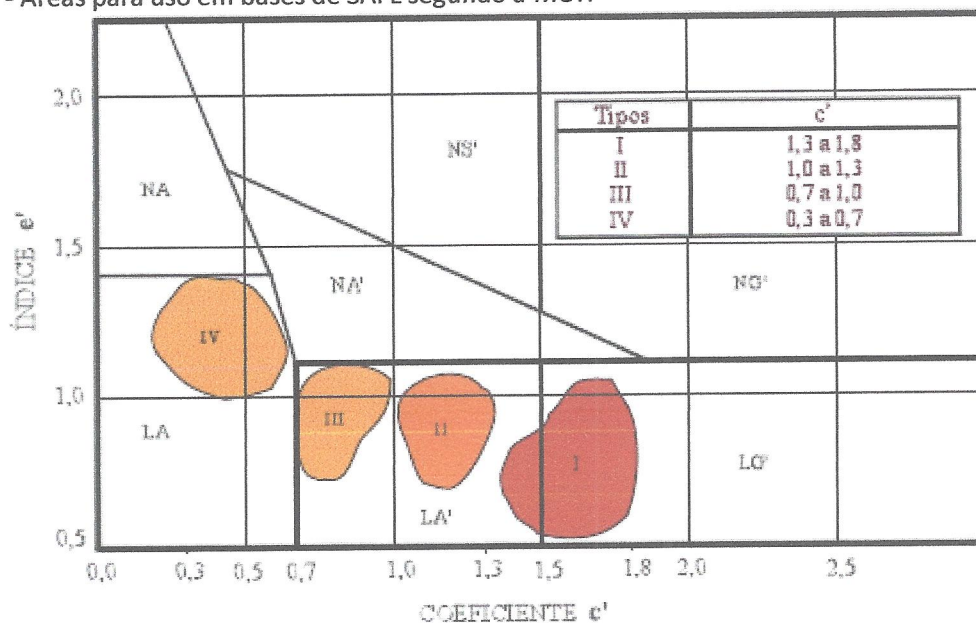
- Áreas para uso em bases de SAFL segundo a MCT.

| Tipos | c' |
|---|---|
| I | 1,3 a 1,8 |
| II | 1,0 a 1,3 |
| III | 0,7 a 1,0 |
| IV | 0,3 a 0,7 |

NA
NS'
NA'
NG'
IV
III
II
I
LA
LA'
LG'

ÍNDICE e'
2,0
1,5
1,0
0,5

0,0 0,3 0,5 0,7 1,0 1,3 1,5 1,8 2,0 2,5

COEFICIENTE c'